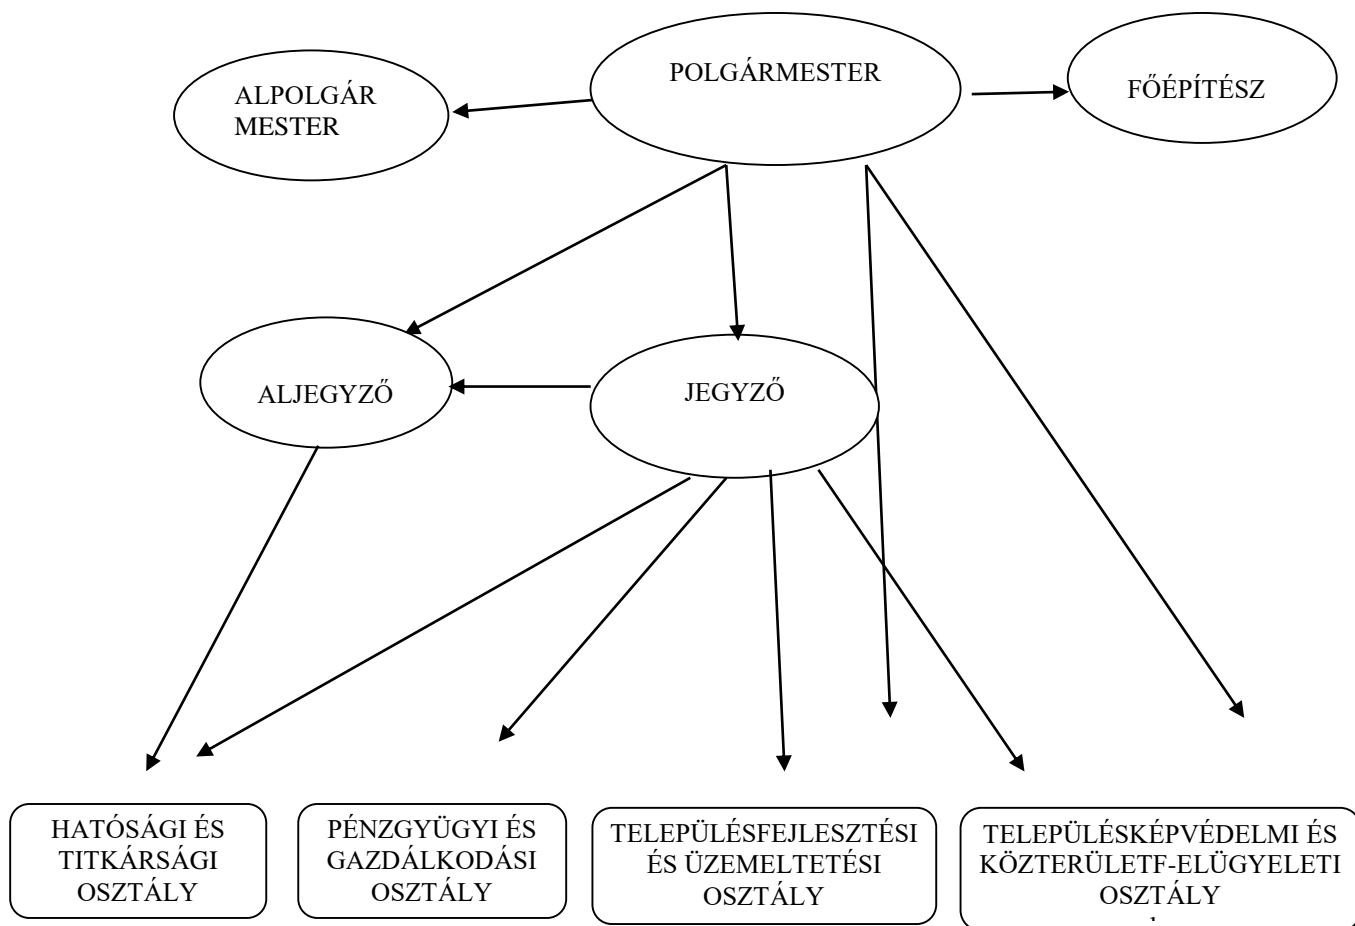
ALPOLGÁR MESTER

POLGÁRMESTER

FŐÉPÍTÉSZ

ALJEGYZŐ

JEGYZŐ

HATÓSÁGI ÉS TITKÁRSÁGI OSZTÁLY

PÉNZGYÜGYI ÉS GAZDÁLKODÁSI OSZTÁLY

TELEPÜLÉSFEJLESZTÉSI ÉS ÜZEMELTETÉSI OSZTÁLY

TELEPÜLÉSKÉPVÉDELMI ÉS KÖZTERÜLETF-ELÜGYELETI OSZTÁLY